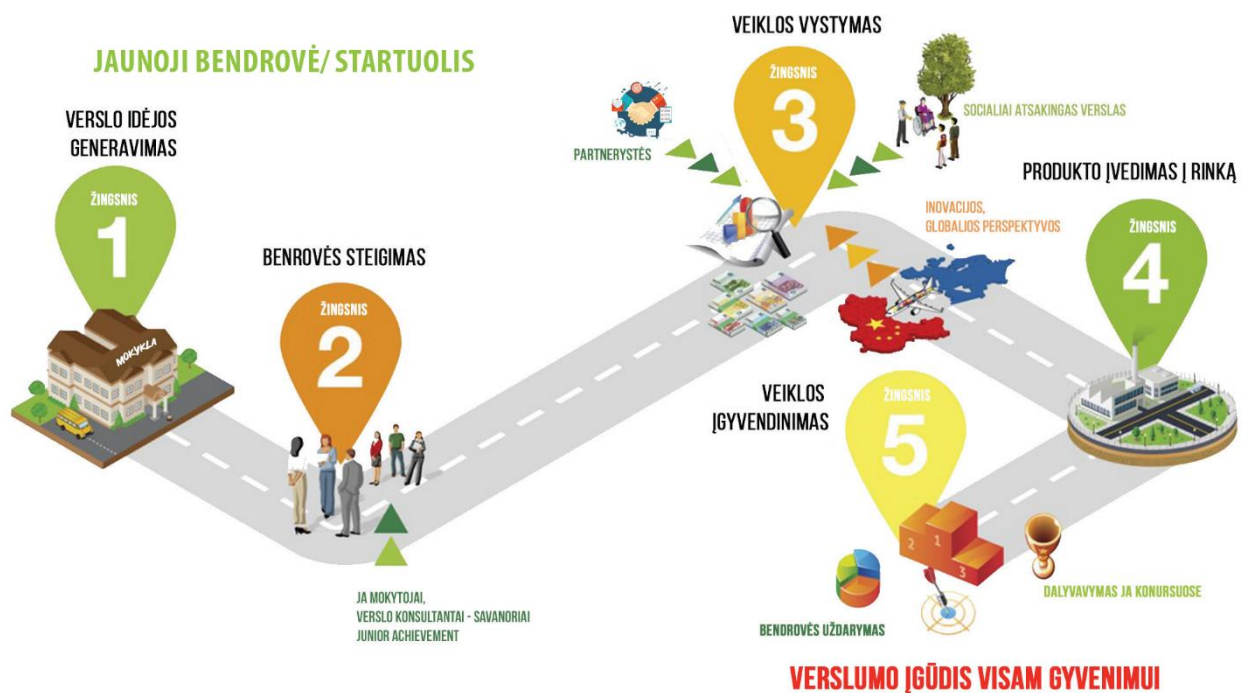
JAUNOJI BENDROVĖ/ STARTUOLIS

VERSLO IDĖJOS GENERAVIMAS

ŽINGSNIS
1

MOKYKLA

BENROVĖS STEIGIMAS

ŽINGSNIS
2

JA MOKYTOJAI,
VERSLO KONSULTANTAI - SAVANORIAI
JUNIOR ACHIEVEMENT

VEIKLOS VYSTYMAS

ŽINGSNIS
3

PARTNERYSTĖS

SOCIALIAI ATSAKINGAS VERSLAS

INOVACIJOS,
GLOBALIOS PERSPEKTYVOS

PRODUKTO ĮVEDIMAS Į RINKĄ

ŽINGSNIS
4

VEIKLOS ĮGYVENDINIMAS

ŽINGSNIS
5

2 1 3

BENDROVĖS UŽDARYMAS

DALYVAVYMAS JA KONKURSUOSE

VERSLUMO ĮGŪDIS VISAM GYVENIMUI